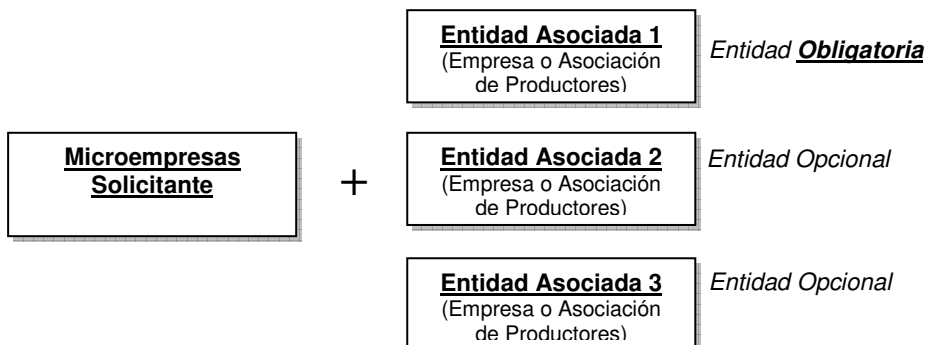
Entidad Asociada 1
(Empresa o Asociación de Productores)

Entidad Obligatoria

Microempresas Solicitante

+

Entidad Asociada 2
(Empresa o Asociación de Productores)

Entidad Opcional

Entidad Asociada 3
(Empresa o Asociación de Productores)

Entidad Opcional